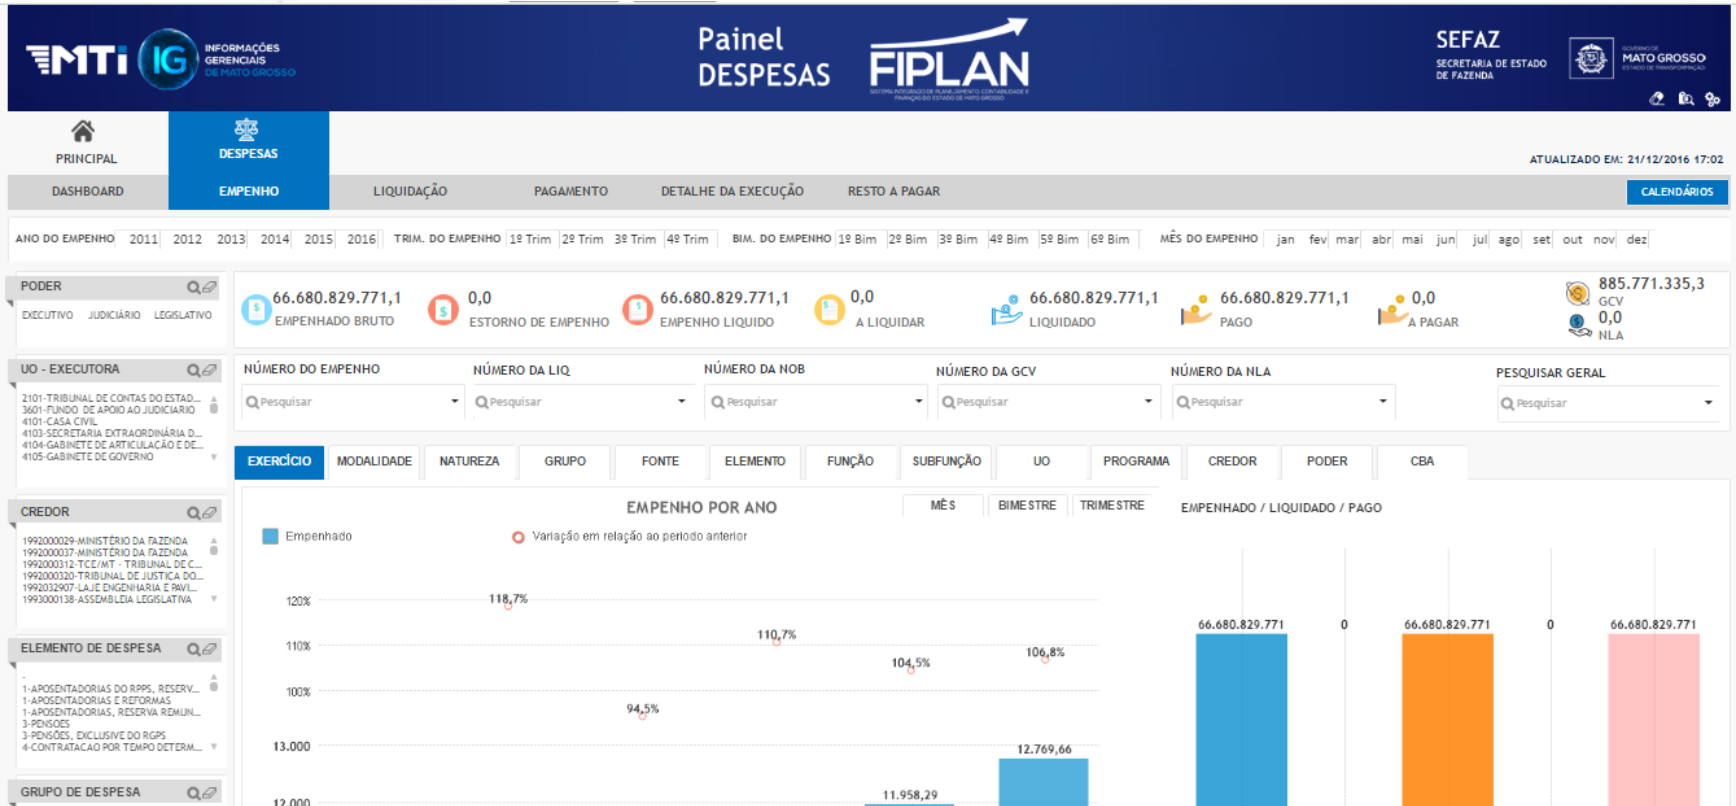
MTI IG INFORMAÇÕES GERENCIAIS DE MATO GROSSO

Painel DESPESAS

FIPLAN
SISTEMA INTEGRADO DE PLANEJAMENTO, CONTABILIDADE E FINANÇAS DO ESTADO DE MATO GROSSO

SEFAZ
SECRETARIA DE ESTADO DE FAZENDA

GOVERNO DE MATO GROSSO
ESTADO DE TRANSFORMAÇÃO

PRINCIPAL
DESPESAS

ATUALIZADO EM: 21/12/2016 17:02

DASHBOARD | EMPENHO | LIQUIDAÇÃO | PAGAMENTO | DETALHE DA EXECUÇÃO | RESTO A PAGAR | CALENDÁRIOS

ANO DO EMPENHO 2011 2012 2013 2014 2015 2016 TRIM. DO EMPENHO 1º Trim 2º Trim 3º Trim 4º Trim BIM. DO EMPENHO 1º Bim 2º Bim 3º Bim 4º Bim 5º Bim 6º Bim MÊS DO EMPENHO jan fev mar abr mai jun jul ago set out nov dez

PODER
EXECUTIVO JUDICIÁRIO LEGISLATIVO

UO - EXECUTORA
2101-TRIBUNAL DE CONTAS DO ESTAD...
3601-FUNDO DE APOIO AO JUDICIARIO
4101-CASA CIVIL
4103-SECRETARIA EXTRAORDINÁRIA D...
4104-GABINETE DE ARTICULAÇÃO E DE...
4105-GABINETE DE GOVERNO

CREDOR
1992000029-MINISTÉRIO DA FAZENDA
1992000037-MINISTÉRIO DA FAZENDA
1992000312-TCE/MT - TRIBUNAL DE C...
1992000320-TRIBUNAL DE JUSTICA DO...
1992032907-LAJE ENGENHARIA E PAVI...
1993000138-ASSEMBLEIA LEGISLATIVA

ELEMENTO DE DESPESA
-
1-APOSENTADORIAS DO RPPS, RESERV...
1-APOSENTADORIAS E REFORMAS
1-APOSENTADORIAS, RESERVA REMUN...
3-PENSOES
3-PENSÕES, EXCLUSIVE DO RGPS
4-CONTRATACAO POR TEMPO DETERM...

GRUPO DE DESPESA

66.680.829.771,1 EMPENHADO BRUTO
0,0 ESTORNO DE EMPENHO
66.680.829.771,1 EMPENHO LIQUIDO
0,0 A LIQUIDAR
66.680.829.771,1 LIQUIDADO
66.680.829.771,1 PAGO
0,0 A PAGAR
885.771.335,3 GCV
0,0 NLA

NÚMERO DO EMPENHO | NÚMERO DA LIQ | NÚMERO DA NOB | NÚMERO DA GCV | NÚMERO DA NLA | PESQUISAR GERAL
Pesquisar Pesquisar Pesquisar Pesquisar Pesquisar Pesquisar

EXERCÍCIO | MODALIDADE | NATUREZA | GRUPO | FONTE | ELEMENTO | FUNÇÃO | SUBFUNÇÃO | UO | PROGRAMA | CREDOR | PODER | CBA

EMPENHO POR ANO
MÊS BIMESTRE TRIMESTRE
Empenhado
Variação em relação ao período anterior
120%
110%
100%
13.000
12.000
118,7%
110,7%
104,5%
106,8%
94,5%
12.769,66
11.958,29

EMPENHADO / LIQUIDADO / PAGO
66.680.829.771
0
66.680.829.771
0
66.680.829.771